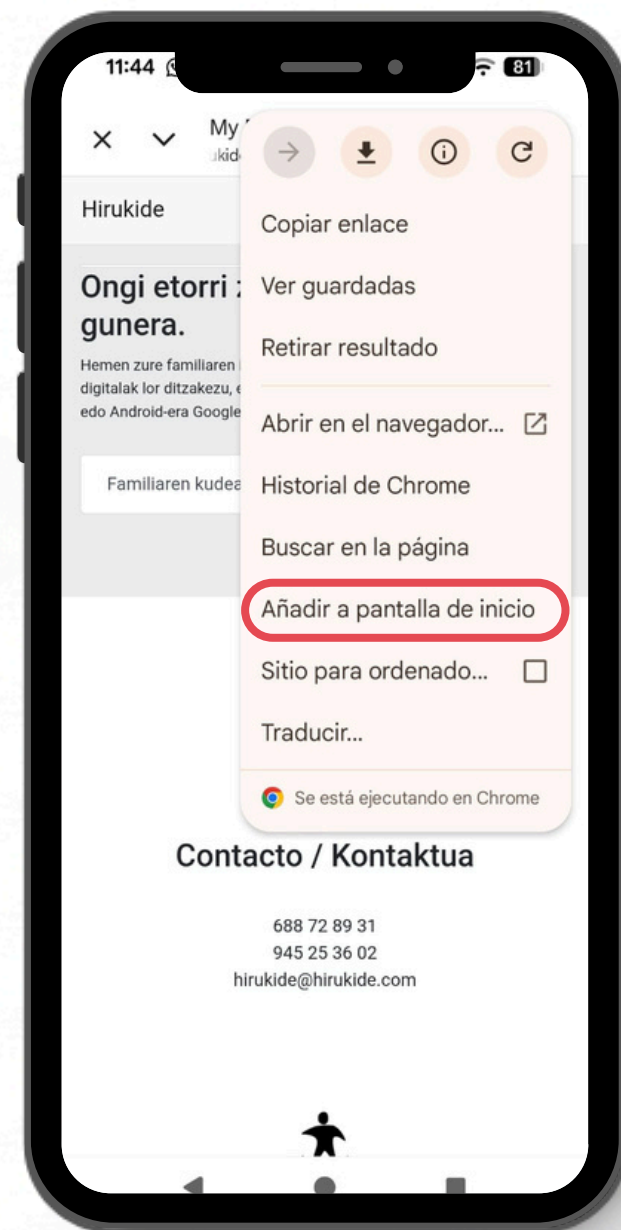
11:44

81

My
ukid

Hirukide

Ongi etorri
gunera.

Hemen zure familiaren
digitalak lor ditzakezu,
edo Android-era Google

Familiaren kudea

Copiar enlace

Ver guardadas

Retirar resultado

Abrir en el navegador...

Historial de Chrome

Buscar en la página

Añadir a pantalla de inicio

Sitio para ordenado...

Traducir...

Se está ejecutando en Chrome

Contacto / Kontaktua

688 72 89 31
945 25 36 02
hirukide@hirukide.com